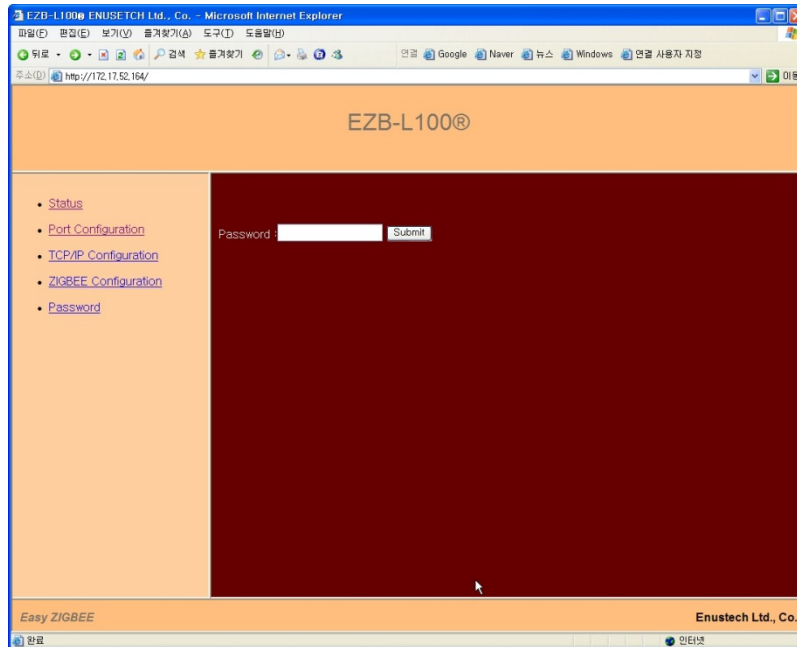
EZB-L100® ENUSETCH Ltd., Co. - Microsoft Internet Explorer

파일(F) 편집(E) 보기(V) 즐겨찾기(A) 도구(T) 도움말(H)

뒤로 검색 즐겨찾기

연결 Google Naver 뉴스 Windows 연결 사용자 지정

주소(D) http://172.17.52.164/

이동

EZB-L100®

- Status
- Port Configuration
- TCP/IP Configuration
- ZIGBEE Configuration
- Password

Password : Submit

Easy ZIGBEE

Enustech Ltd., Co.

완료

인터넷